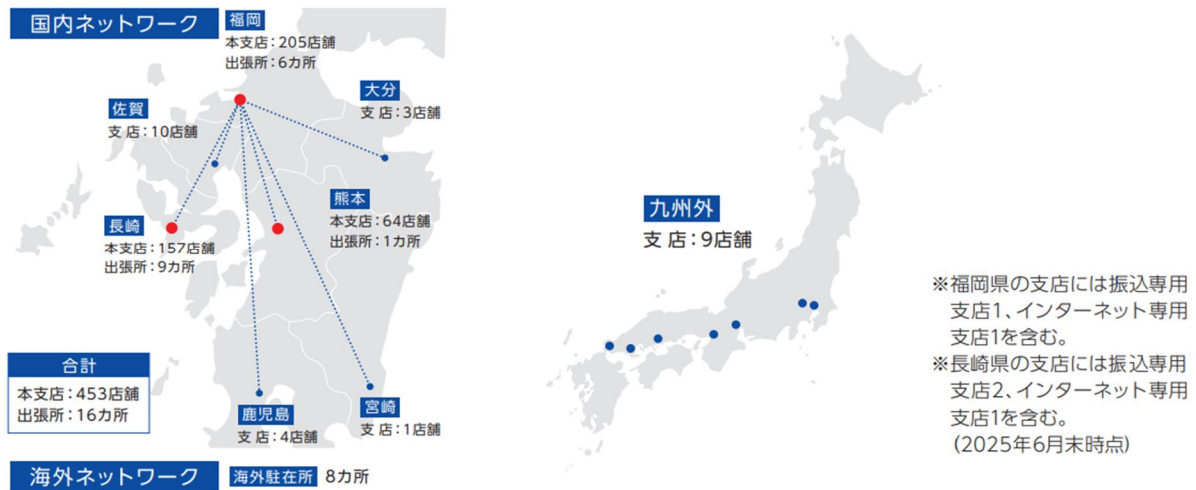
国内ネットワーク

福岡
本支店：205店舗
出張所：6カ所

佐賀
支 店：10店舗

大分
支 店：3店舗

長崎
本支店：157店舗
出張所：9カ所

熊本
本支店：64店舗
出張所：1カ所

合計
本支店：453店舗
出張所：16カ所

鹿児島
支 店：4店舗

宮崎
支 店：1店舗

九州外
支 店：9店舗

※福岡県の支店には振込専用支店1、インターネット専用支店1を含む。
※長崎県の支店には振込専用支店2、インターネット専用支店1を含む。
（2025年6月末時点）

海外ネットワーク

海外駐在所 8カ所